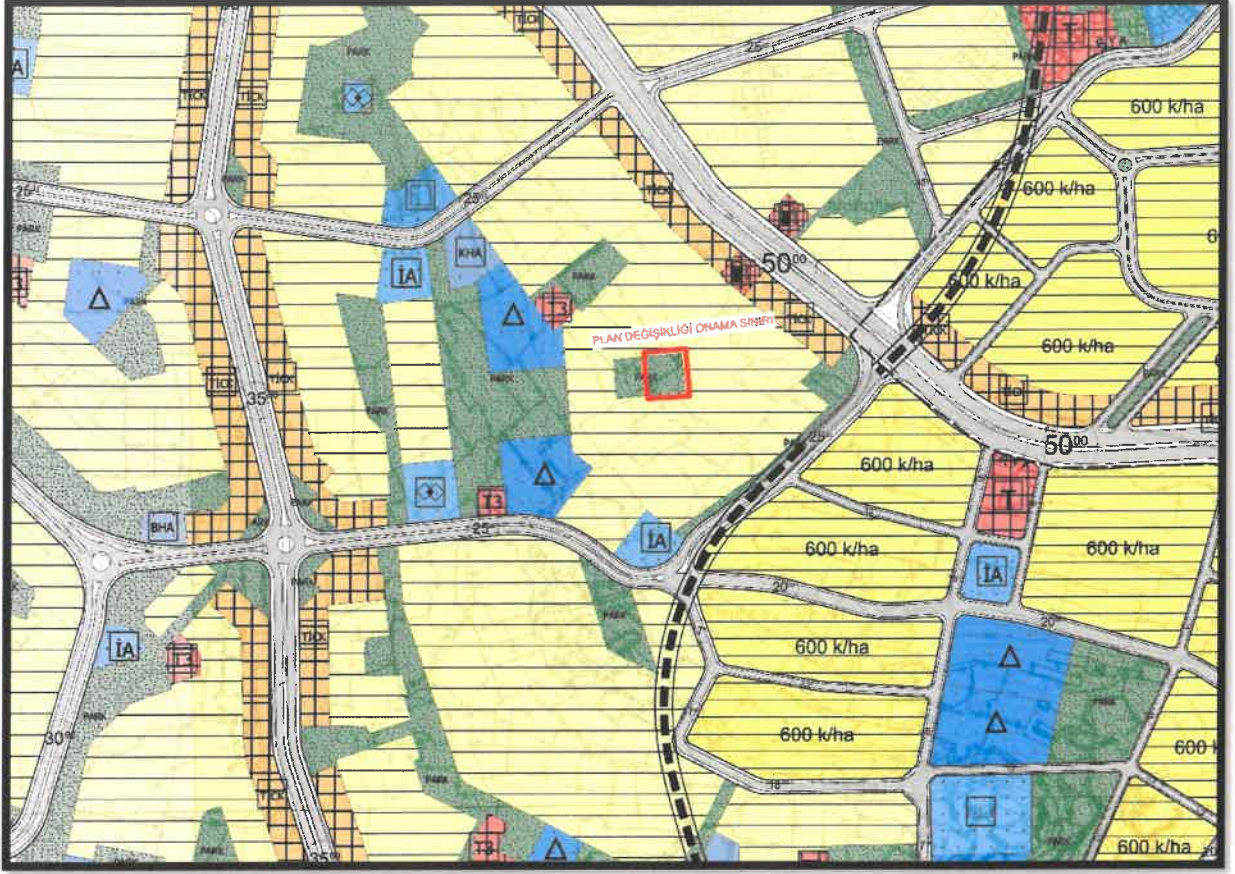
İA
PARK
TİCK
TİCK
TİCK
25
T
SİYA
600 k/ha
25
PARK
PARK
TİCK
600 k/ha
İA
KHA
PARK
$50^{00}$
600 k/ha
T3
PLAN DEĞİŞİKLİĞİ ONAMA SINIRI
PARK
600 k/ha
TİCK
35
PARK
PARK
TİCK
TİCK
PARK
25
$50^{00}$
600 k/ha
T3
BHA
25
İA
600 k/ha
600 k/ha
T
20
İA
TİCK
İA
T3
20
600 k/ha
PARK
PARK
600 k/ha
600 k/ha
30
PARK
TİCK
PARK
T3
35
PARK
600 k/ha